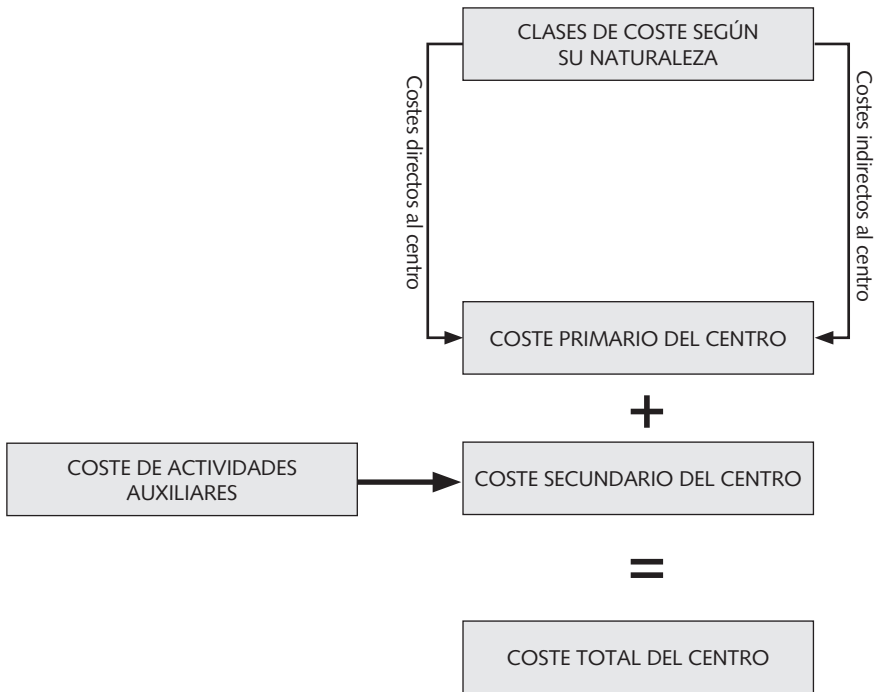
CLASES DE COSTE SEGÚN SU NATURALEZA

Costes directos al centro

Costes indirectos al centro

COSTE PRIMARIO DEL CENTRO

+

COSTE DE ACTIVIDADES AUXILIARES

COSTE SECUNDARIO DEL CENTRO

=

COSTE TOTAL DEL CENTRO